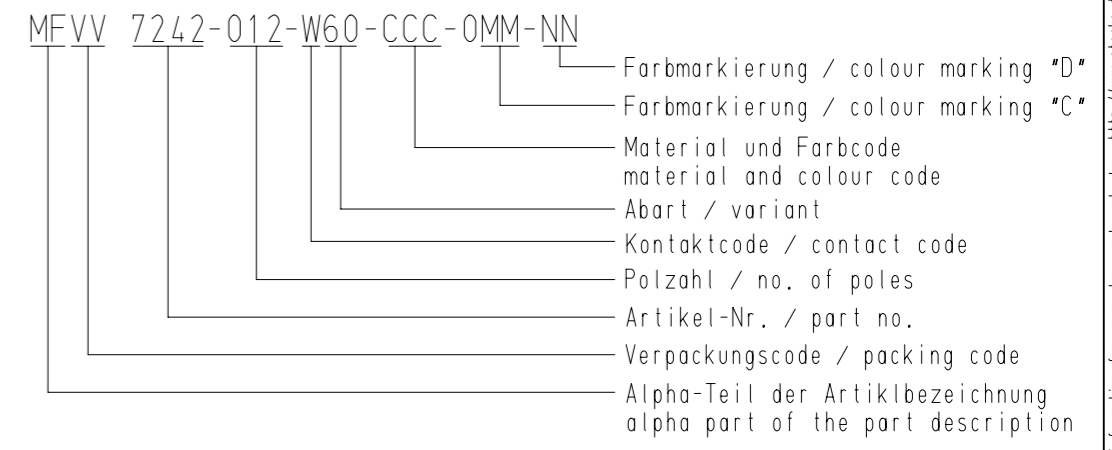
MFVV 7242-012-W60-CCC-0MM-NN

Farbmarkierung / colour marking "D"

Farbmarkierung / colour marking "C"

Material und Farbcode
material and colour code

Abart / variant

Kontaktcode / contact code

Polzahl / no. of poles

Artikel-Nr. / part no.

Verpackungscode / packing code

Alpha-Teil der Artiklbezeichnung
alpha part of the part description